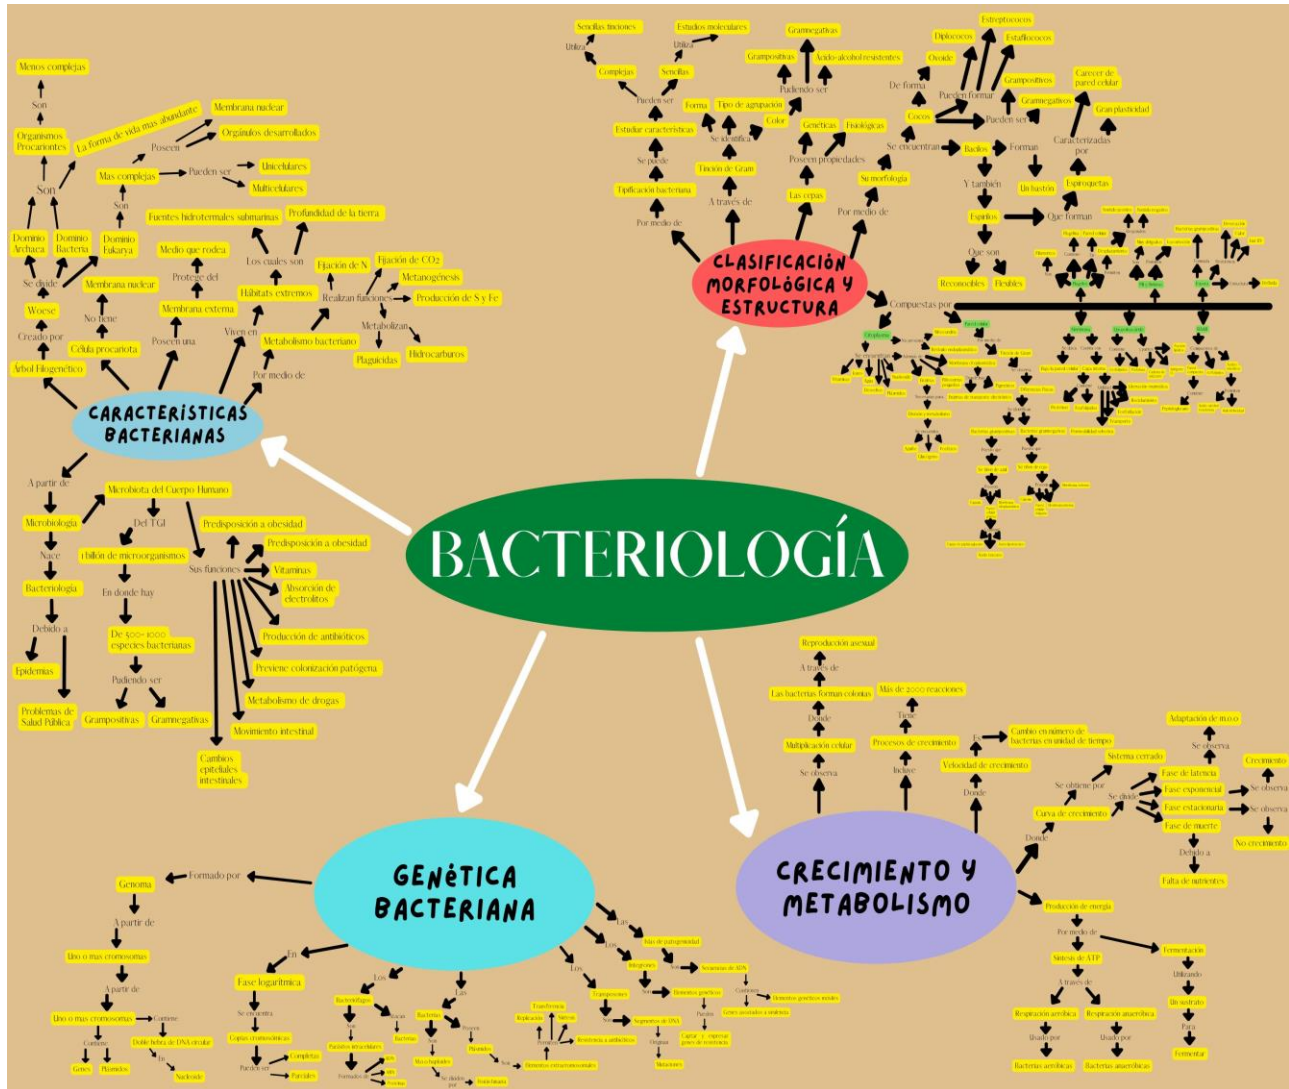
BACTERIOLOGÍA

CARACTERÍSTICAS BACTERIANAS

Menos complejas
Son
Organismos Procariontes
La forma de vida mas abundante
Membrana nuclear
Poseen
Organulos desarrollados
Son
Mas complejas
Pueden ser
Unicelulares
Multicelulares
Son
Dominio Archaea
Dominio Bacteria
Dominio Eukarya
Se divide
Woese
Creado por
Árbol Filogenético
Fuentes hidrotermales submarinas
Profundidad de la tierra
Los cuales son
Medio que rodea
Protege del
Membrana nuclear
No tiene
Célula procariota
Membrana externa
Poseen una
Hábitats extremos
Viven en
Fijación de N
Fijación de CO2
Metanogénesis
Realizan funciones
Producción de S y Fe
Metabolizan
Metabolismo bacteriano
Por medio de
Plaguicidas
Hidrocarburos

A partir de
Microbiologia
Microbiota del Cuerpo Humano
Del TGI
Nace
1 billón de microorganismos
Sus funciones
En donde hay
Bacteriologia
Debido a
De 500-1000 especies bacterianas
Pudiendo ser
Epidemias
Problemas de Salud Pública
Grampositivas
Gramnegativas
Predisposición a obesidad
Predisposición a obesidad
Vitaminas
Absorción de electrolitos
Producción de antibióticos
Previene colonización patógena
Metabolismo de drogas
Movimiento intestinal
Cambios epiteliales intestinales

CLASIFICACIÓN MORFOLÓGICA Y ESTRUCTURA

Sencillas funciones
Estudios moleculares
Utiliza
Utiliza
Complejas
Sencillas
Pueden ser
Estudiar características
Se puede
Tipificación bacteriana
Por medio de
Gramnegativas
Grampositivas
Ácido-alcohol resistentes
Pudiendo ser
Forma
Tipo de agrupación
Color
Se identifica
Tinción de Gram
A través de
Genéticas
Fisiológicas
Poseen propiedades
Las cepas
Su morfología
Por medio de
Estreptococos
Diplococos
Estafilococos
Ovoide
De forma
Pueden formar
Grampositivos
Cocos
Pueden ser
Gramnegativos
Carecer de pared celular
Gran plasticidad
Se encuentran
Bacilos
Forman
Caracterizadas por
Y también
Un bastón
Espiroquetas
Espirilos
Que forman
Que son
Reconocibles
Flexibles
Compuestas por

GENÉTICA BACTERIANA

Formado por
Genoma
A partir de
Uno o mas cromosomas
A partir de
Uno o mas cromosomas
Contiene
Contiene
Genes
Plásmidos
Doble hebra de DNA circular
En
Nucleoide
En
Fase logarítmica
Se encuentra
Copias cromosómicas
Pueden ser
Completas
Parciales
Los
Bacteriófagos
Son
Parásitos intracelulares
Bacterias
Las
Bacterias
Poseen
Plásmidos
Son
Elementos extracromosómicos
Transferencia
Replicación
Resistencia a antibióticos
Los
Transposones
Segmentos de DNA
Las
Más de patogenicidad
Integrones
Son
Secuencias de ADN
Elementos genéticos
Contienen
Elementos genéticos móviles

CRECIMIENTO Y METABOLISMO

Reproducción asexual
A través de
Las bacterias forman colonias
Donde
Multiplicación celular
Se observa
Más de 2000 reacciones
Tiene
Procesos de crecimiento
Incluye
Cambio en número de bacterias en unidad de tiempo
Es
Velocidad de crecimiento
Donde
Adaptación de m.o
Se observa
Sistema cerrado
Crecimiento
Se obtiene por
Fase de latencia
Fase exponencial
Se observa
Se divide
Fase estacionaria
Se observa
Curva de crecimiento
Fase de muerte
No crecimiento
Donde
Debido a
Falta de nutrientes
Producción de energía
Por medio de
Síntesis de ATP
Fermentación
Utilizando
A través de
Un sustrato
Respiración aerobica
Respiración anaerobica
Para
Usado por
Usado por
Fermentar
Bacterias aerobicas
Bacterias anaerobicas